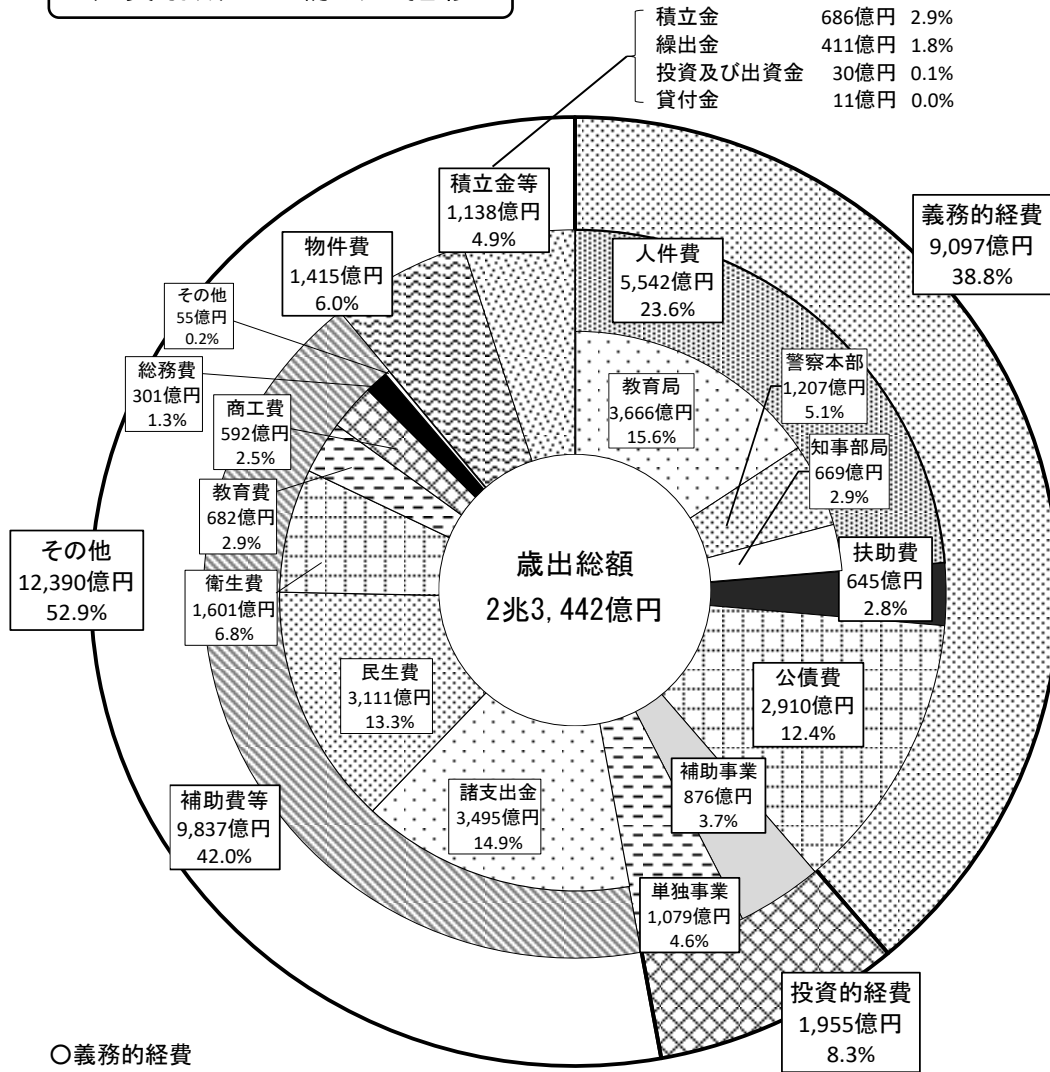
積立金 686億円 2.9%
繰出金 411億円 1.8%
投資及び出資金 30億円 0.1%
貸付金 11億円 0.0%

積立金等
1,138億円
4.9%

義務的経費
9,097億円
38.8%

物件費
1,415億円
6.0%

人件費
5,542億円
23.6%

その他
55億円
0.2%

総務費
301億円
1.3%

警察本部
1,207億円
5.1%

教育局
3,666億円
15.6%

商工費
592億円
2.5%

知事部局
669億円
2.9%

教育費
682億円
2.9%

その他
12,390億円
52.9%

扶助費
645億円
2.8%

歳出総額
2兆3,442億円

衛生費
1,601億円
6.8%

公債費
2,910億円
12.4%

民生費
3,111億円
13.3%

補助事業
876億円
3.7%

補助費等
9,837億円
42.0%

諸支出金
3,495億円
14.9%

単独事業
1,079億円
4.6%

投資的経費
1,955億円
8.3%

○義務的経費